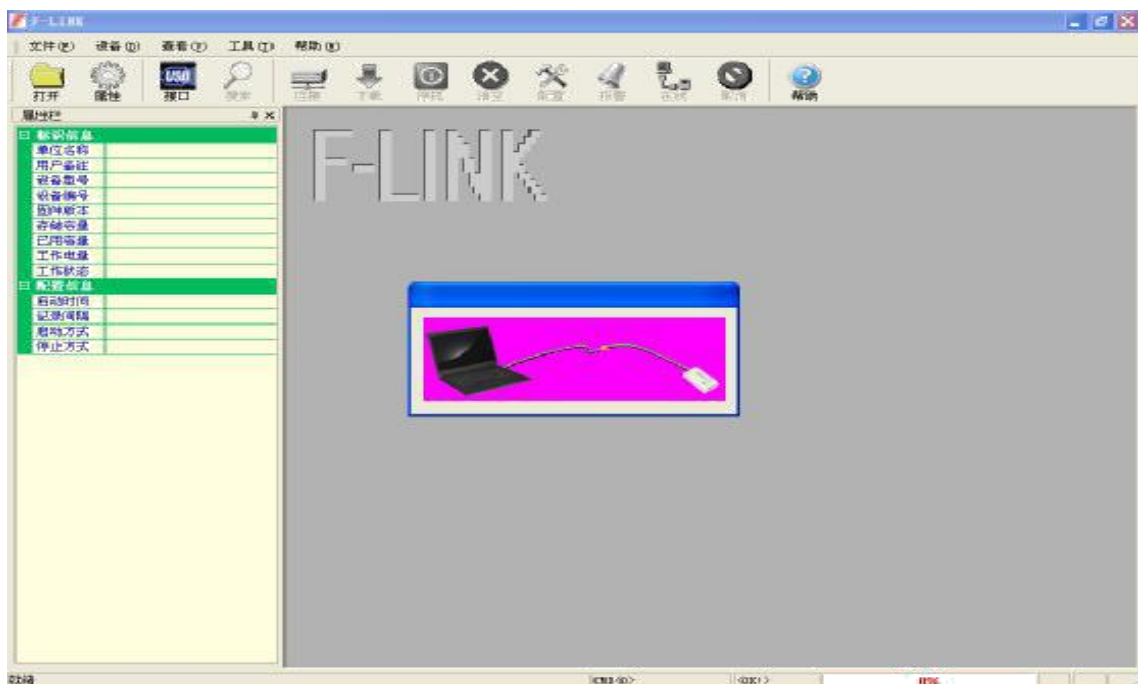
F-LINK

文件(F) 设备(D) 查看(V) 工具(T) 帮助(H)

打开 属性 接口 搜索 读取 下载 停机 清空 配置 报警 还原 取消 帮助

属性栏

标识信息
单位名称
用户备注
设备型号
设备编号
固件版本
存储容量
已用容量
工作电量
工作状态
配置信息
启动时间
记录间隔
启动方式
停止方式

F-LINK

就绪